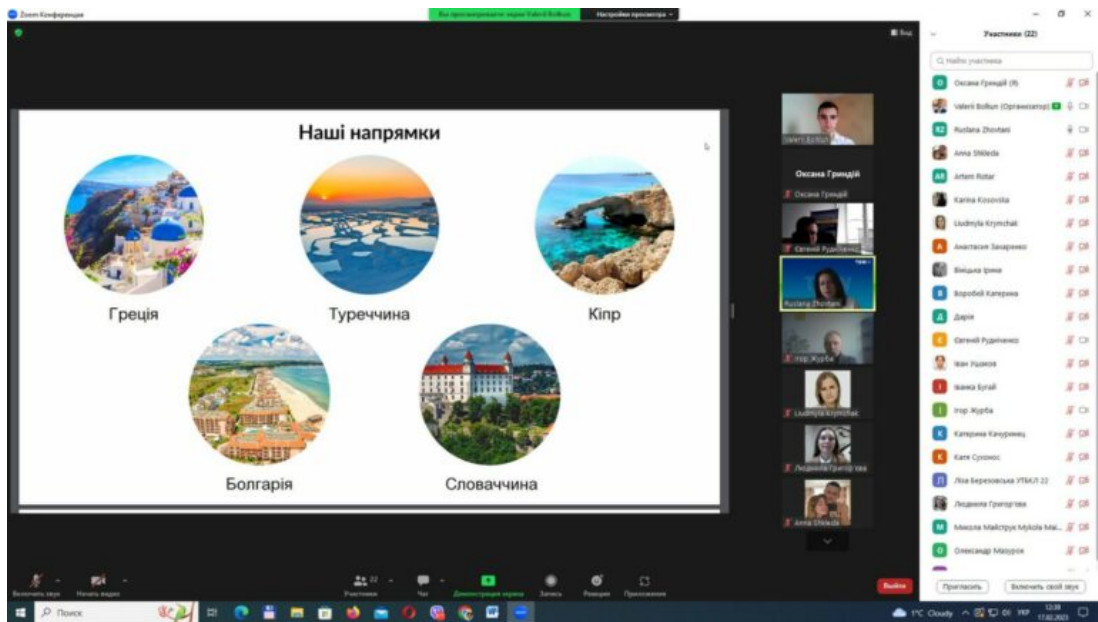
Zoom Конференция

Вы просматриваете экран Valerii Bolbun

Настройки просмотра

Вид

Наші напрямки

Греція

Туреччина

Кіпр

Болгарія

Словаччина

Valerii Bolbun

Оксана Гриндій

Оксана Гриндій

Євгеній Рудніченко

Ruslana Zhovtani

Ігор Журба

Liudmyla Krymchak

Людмила Григор'єва

Anna Shkeda

Участники (22)

Найти участника

Оксана Гриндій (Я)

Valerii Bolbun (Организатор)

Ruslana Zhovtani

Anna Shkeda

Artem Rotar

Karina Kosovska

Liudmyla Krymchak

Анастасия Захарченко

Вінідька Ірина

Воробей Катерина

Дарія

Євгеній Рудніченко

Іван Ушаков

Іванка Бугай

Ігор Журба

Катерина Качуринець

Катя Сухонос

Ліза Березовська УТБКЛ 22

Людмила Григор'єва

Микола Майструк Mykola Mai...

Олександр Мазурок

Пригласить

Включить свой звук

Включить звук

Начать видео

Участники 22

Чат

Демонстрация экрана

Запись

Реакции

Приложения

Выйти

Поиск

1°C Cloudy

УКР

12:38
17.02.2023